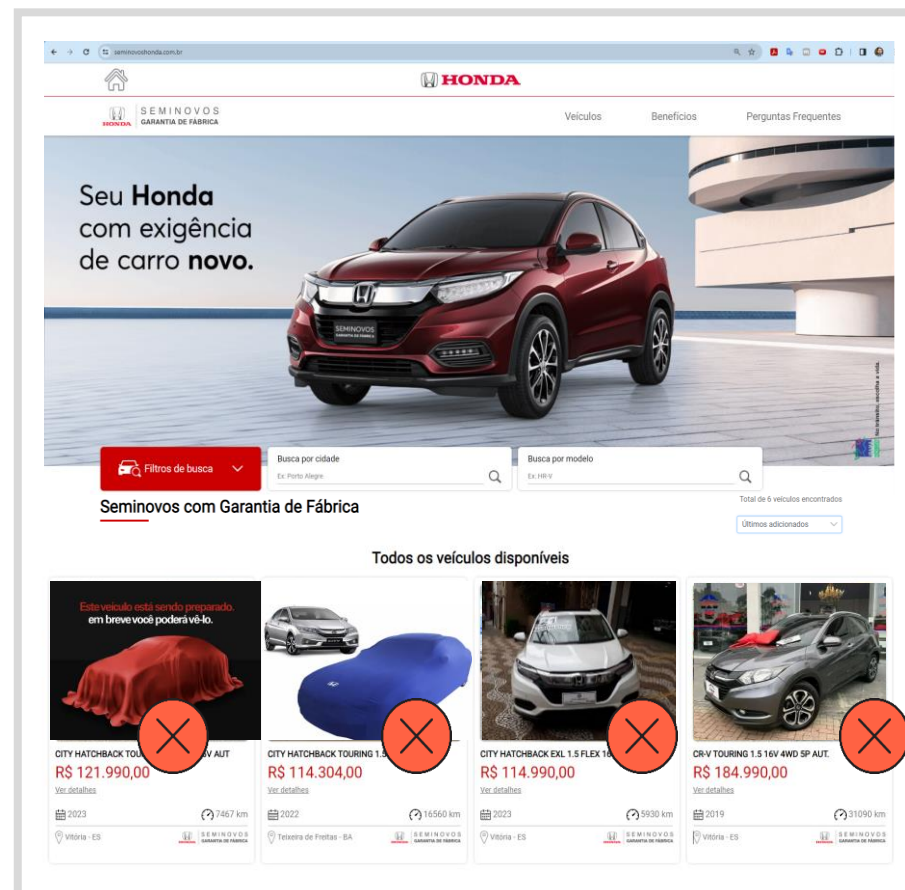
seminovoshonda.com.br

HONDA

HONDA SEMINOVOS GARANTIA DE FÁBRICA

Veículos Benefícios Perguntas Frequentes

Seu Honda com exigência de carro novo.

SEMINOVOS GARANTIA DE FÁBRICA

No trânsito, escolha a vida.

Filtros de busca

Busca por cidade
Ex: Porto Alegre

Busca por modelo
Ex: HR-V

Total de 6 veículos encontrados

Seminovos com Garantia de Fábrica

Últimos adicionados

Todos os veículos disponíveis

Este veículo está sendo preparado. em breve você poderá vê-lo.

CITY HATCHBACK TOU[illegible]V AUT
R$ 121.990,00
Ver detalhes
2023 7467 km
Vitória - ES
HONDA SEMINOVOS GARANTIA DE FÁBRICA

CITY HATCHBACK TOURING 1.5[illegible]
R$ 114.304,00
Ver detalhes
2022 16560 km
Teixeira de Freitas - BA
HONDA SEMINOVOS GARANTIA DE FÁBRICA

CITY HATCHBACK EXL 1.5 FLEX 16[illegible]
R$ 114.990,00
Ver detalhes
2023 5930 km
Vitória - ES
HONDA SEMINOVOS GARANTIA DE FÁBRICA

CR-V TOURING 1.5 16V 4WD 5P AUT.
R$ 184.990,00
Ver detalhes
2019 31090 km
Vitória - ES
HONDA SEMINOVOS GARANTIA DE FÁBRICA